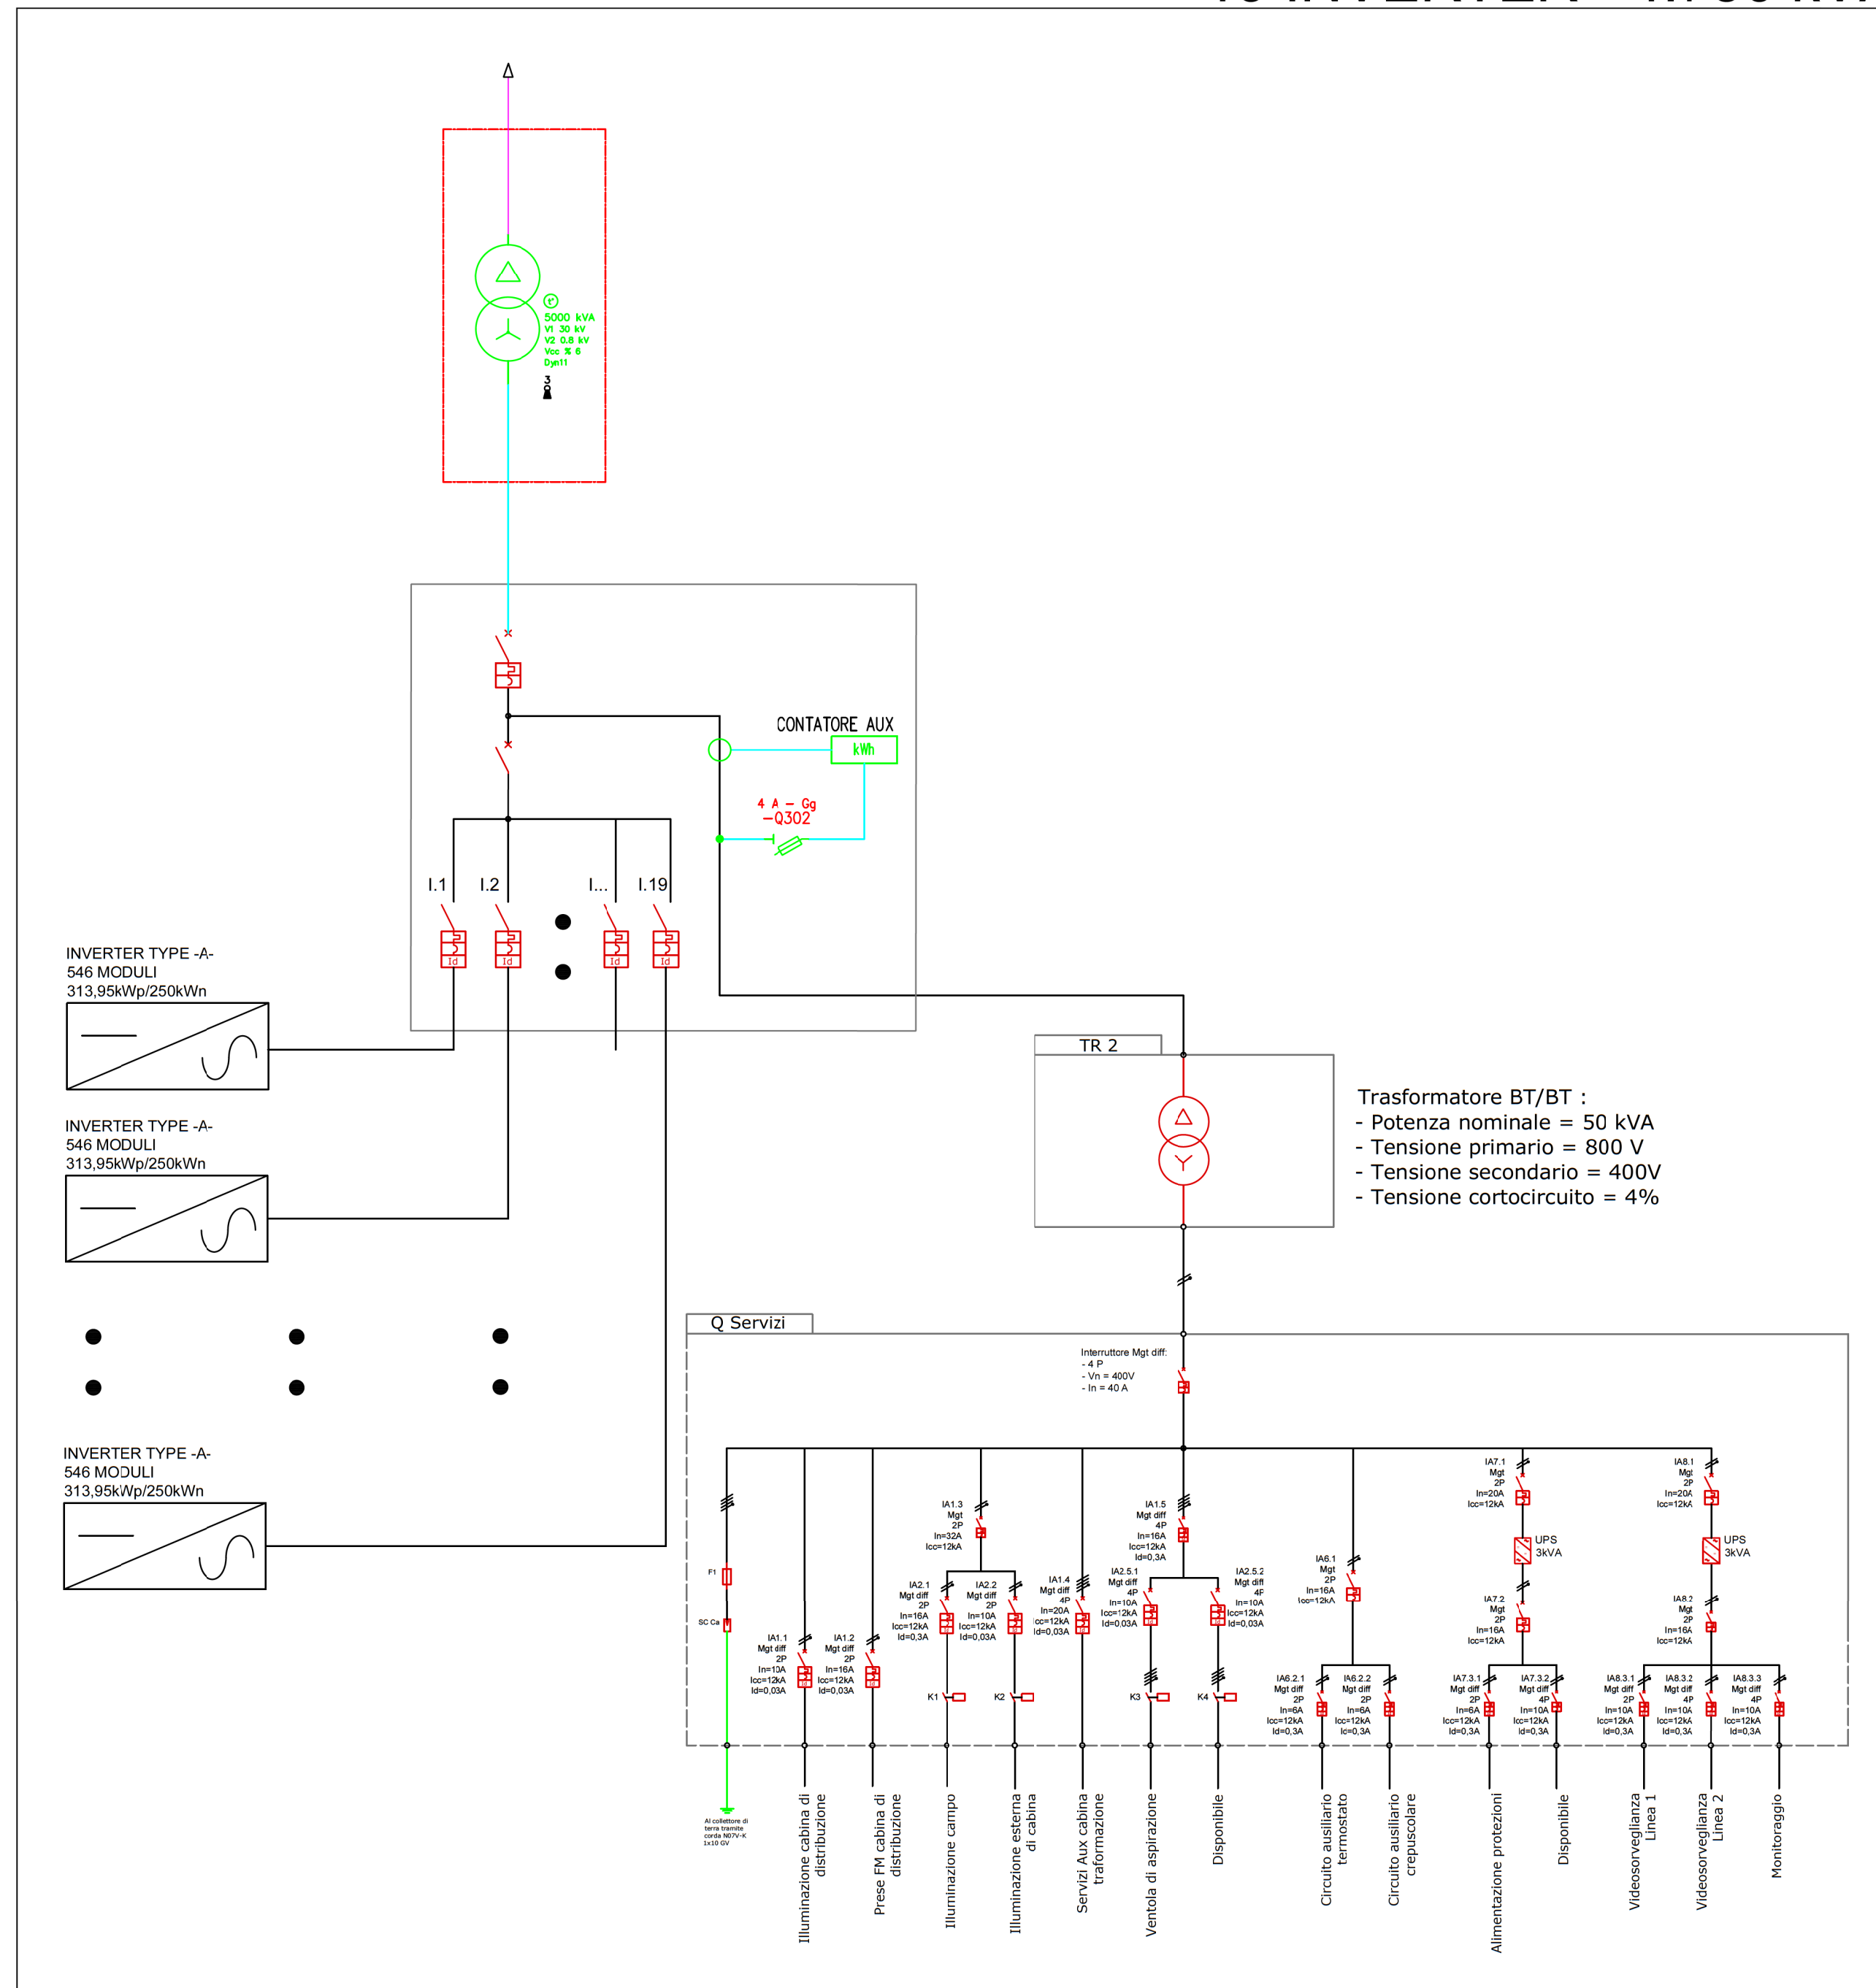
5000 kVA
V1 30 kV
V2 0.8 kV
Vcc % 6
Dyn11

CONTATORE AUX
kWh
4 A - Gg
-Q302

I.1
I.2
I...
I.19

INVERTER TYPE -A-
546 MODULI
313,95kWp/250kWn

INVERTER TYPE -A-
546 MODULI
313,95kWp/250kWn

INVERTER TYPE -A-
546 MODULI
313,95kWp/250kWn

TR 2

Trasformatore BT/BT :
- Potenza nominale = 50 kVA
- Tensione primario = 800 V
- Tensione secondario = 400V
- Tensione cortocircuito = 4%

Q Servizi

Interruttore Mgt diff:
- 4 P
- Vn = 400V
- In = 40 A

F1
SC Ca

IA1.1 Mgt diff 2P In=10A Icc=12kA Id=0,03A
IA1.2 Mgt diff 2P In=16A Icc=12kA Id=0,03A
IA1.3 Mgt 2P In=32A Icc=12kA
IA2.1 Mgt diff 2P In=16A Icc=12kA Id=0,3A
IA2.2 Mgt diff 2P In=10A Icc=12kA Id=0,03A
IA1.4 Mgt diff 4P In=20A Icc=12kA Id=0,03A
IA1.5 Mgt diff 4P In=16A Icc=12kA Id=0,3A
IA2.5.1 Mgt diff 4P In=10A Icc=12kA Id=0,03A
IA2.5.2 Mgt diff 4P In=10A Icc=12kA Id=0,03A
IA6.1 Mgt 2P In=16A Icc=12kA
IA6.2.1 Mgt diff 2P In=6A Icc=12kA Id=0,3A
IA6.2.2 Mgt diff 2P In=6A Icc=12kA Id=0,3A
IA7.1 Mgt 2P In=20A Icc=12kA
UPS 3kVA
IA7.2 Mgt 2P In=16A Icc=12kA
IA7.3.1 Mgt diff 2P In=6A Icc=12kA Id=0,3A
IA7.3.2 Mgt diff 4P In=10A Icc=12kA Id=0,3A
IA8.1 Mgt 2P In=20A Icc=12kA
UPS 3kVA
IA8.2 Mgt 2P In=16A Icc=12kA
IA8.3.1 Mgt diff 2P In=10A Icc=12kA Id=0,3A
IA8.3.2 Mgt diff 4P In=10A Icc=12kA Id=0,3A
IA8.3.3 Mgt diff 4P In=10A Icc=12kA Id=0,3A

K1
K2
K3
K4

Al collettore di terra tramite corda N07V-K 1x10 GV

Illuminazione cabina di distribuzione
Prese FM cabina di distribuzione
Illuminazione campo
Illuminazione esterna di cabina
Servizi Aux cabina traformazione
Ventola di aspirazione
Disponibile
Circuito ausiliario termostato
Circuito ausiliario crepuscolare
Alimentazione protezioni
Disponibile
Videosorveglianza Linea 1
Videosorveglianza Linea 2
Monitoraggio